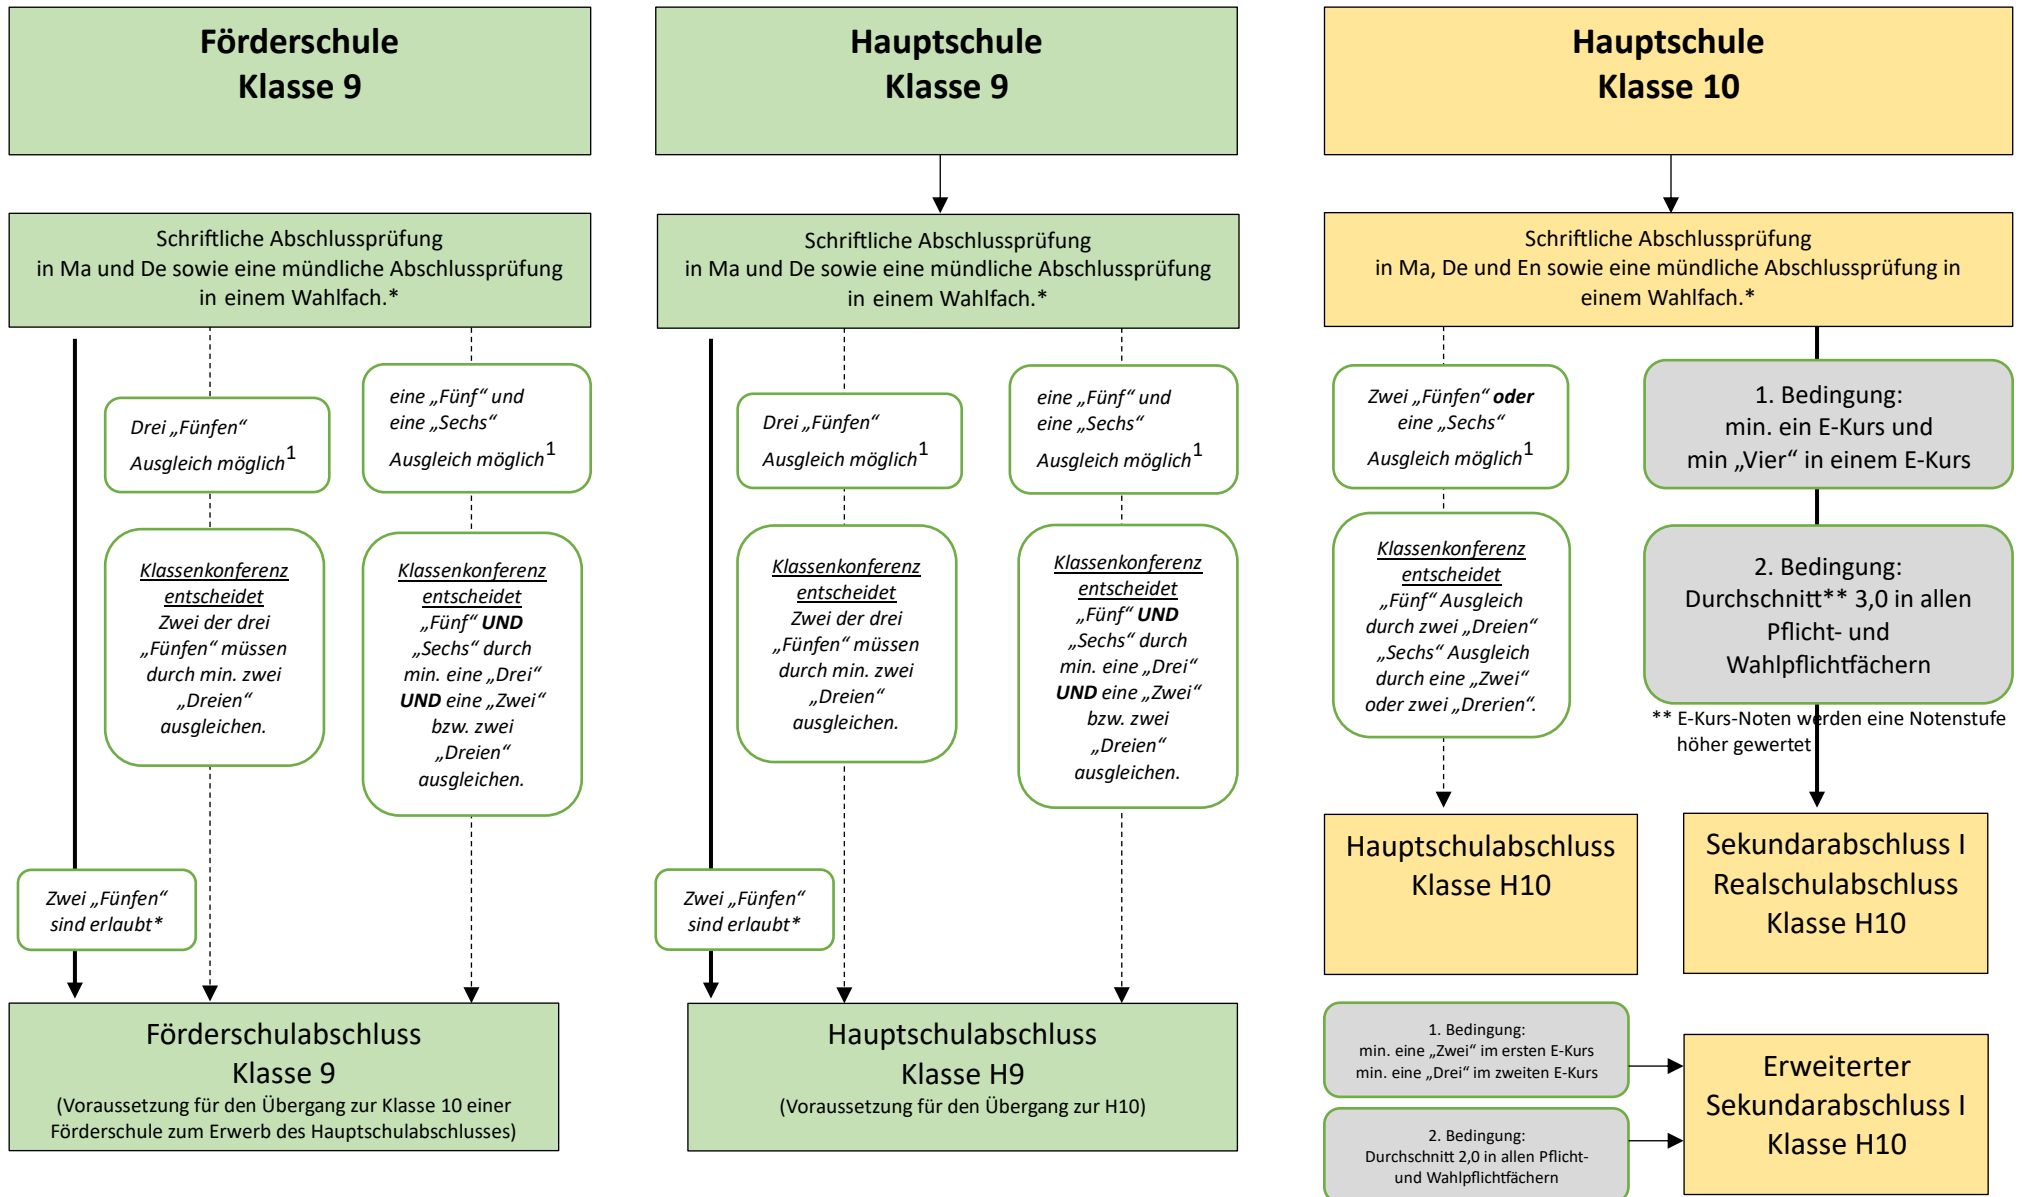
Förderschule
Klasse 9

Schriftliche Abschlussprüfung in Ma und De sowie eine mündliche Abschlussprüfung in einem Wahlfach.*

Drei „Fünfen“
Ausgleich möglich$^1$

eine „Fünf“ und eine „Sechs“
Ausgleich möglich$^1$

Klassenkonferenz entscheidet
Zwei der drei „Fünfen“ müssen durch min. zwei „Dreien“ ausgleichen.

Klassenkonferenz entscheidet
„Fünf“ UND „Sechs“ durch min. eine „Drei“ UND eine „Zwei“ bzw. zwei „Dreien“ ausgleichen.

Zwei „Fünfen“ sind erlaubt*

Förderschulabschluss
Klasse 9
(Voraussetzung für den Übergang zur Klasse 10 einer Förderschule zum Erwerb des Hauptschulabschlusses)

Hauptschule
Klasse 9

Schriftliche Abschlussprüfung in Ma und De sowie eine mündliche Abschlussprüfung in einem Wahlfach.*

Drei „Fünfen“
Ausgleich möglich$^1$

eine „Fünf“ und eine „Sechs“
Ausgleich möglich$^1$

Klassenkonferenz entscheidet
Zwei der drei „Fünfen“ müssen durch min. zwei „Dreien“ ausgleichen.

Klassenkonferenz entscheidet
„Fünf“ UND „Sechs“ durch min. eine „Drei“ UND eine „Zwei“ bzw. zwei „Dreien“ ausgleichen.

Zwei „Fünfen“ sind erlaubt*

Hauptschulabschluss
Klasse H9
(Voraussetzung für den Übergang zur H10)

Hauptschule
Klasse 10

Schriftliche Abschlussprüfung in Ma, De und En sowie eine mündliche Abschlussprüfung in einem Wahlfach.*

Zwei „Fünfen“ oder eine „Sechs“
Ausgleich möglich$^1$

Klassenkonferenz entscheidet
„Fünf“ Ausgleich durch zwei „Dreien“
„Sechs“ Ausgleich durch eine „Zwei“ oder zwei „Drerien“.

1. Bedingung:
min. ein E-Kurs und min „Vier“ in einem E-Kurs

2. Bedingung:
Durchschnitt** 3,0 in allen Pflicht- und Wahlpflichtfächern

** E-Kurs-Noten werden eine Notenstufe höher gewertet

Hauptschulabschluss
Klasse H10

Sekundarabschluss I
Realschulabschluss
Klasse H10

1. Bedingung:
min. eine „Zwei“ im ersten E-Kurs
min. eine „Drei“ im zweiten E-Kurs

2. Bedingung:
Durchschnitt 2,0 in allen Pflicht- und Wahlpflichtfächern

Erweiterter
Sekundarabschluss I
Klasse H10